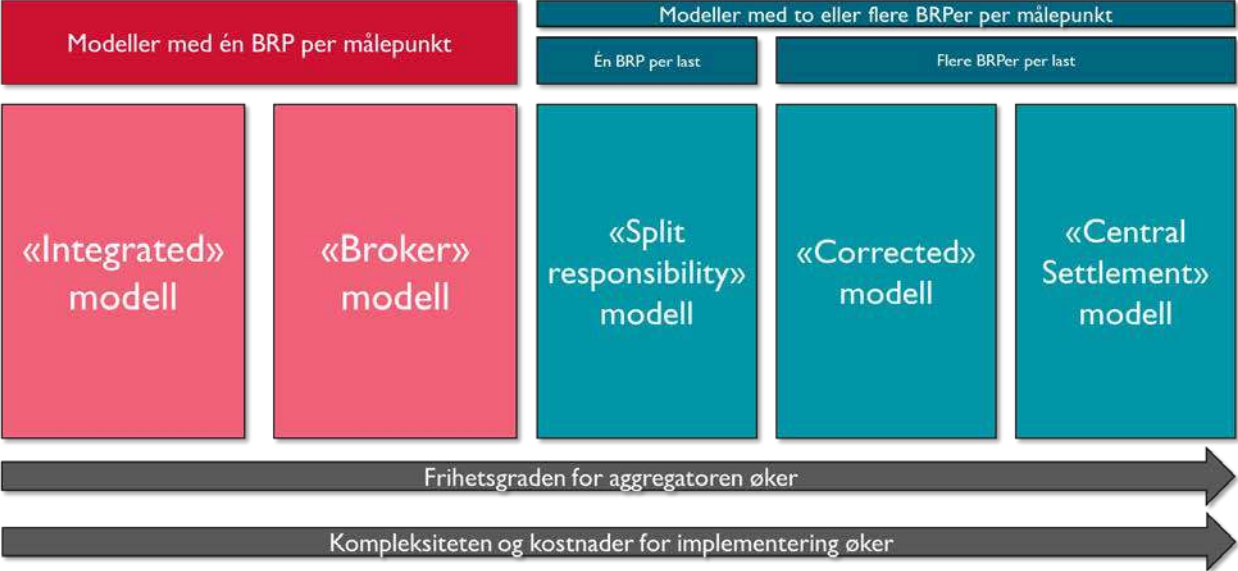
Modeller med én BRP per målepunkt

Modeller med to eller flere BRPer per målepunkt

Én BRP per last

Flere BRPer per last

«Integrated» modell

«Broker» modell

«Split responsibility» modell

«Corrected» modell

«Central Settlement» modell

Frihetsgraden for aggregatoren øker

Kompleksiteten og kostnader for implementering øker